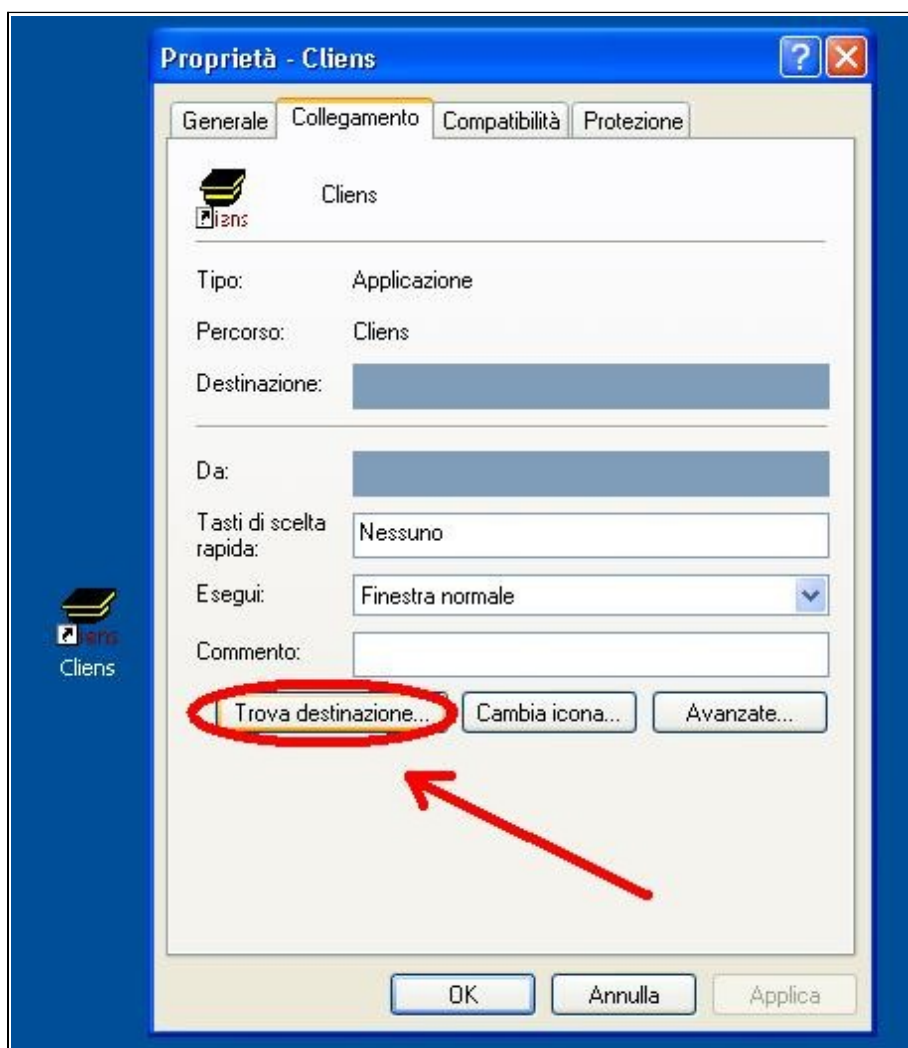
Proprietà - Cliens

Generale | Collegamento | Compatibilità | Protezione

Cliens

Cliens

Tipo: Applicazione

Percorso: Cliens

Destinazione:

Da:

Tasti di scelta rapida: Nessuno

Esegui: Finestra normale

Commento:

Trova destinazione... | Cambia icona... | Avanzate...

OK | Annulla | Applica

Cliens